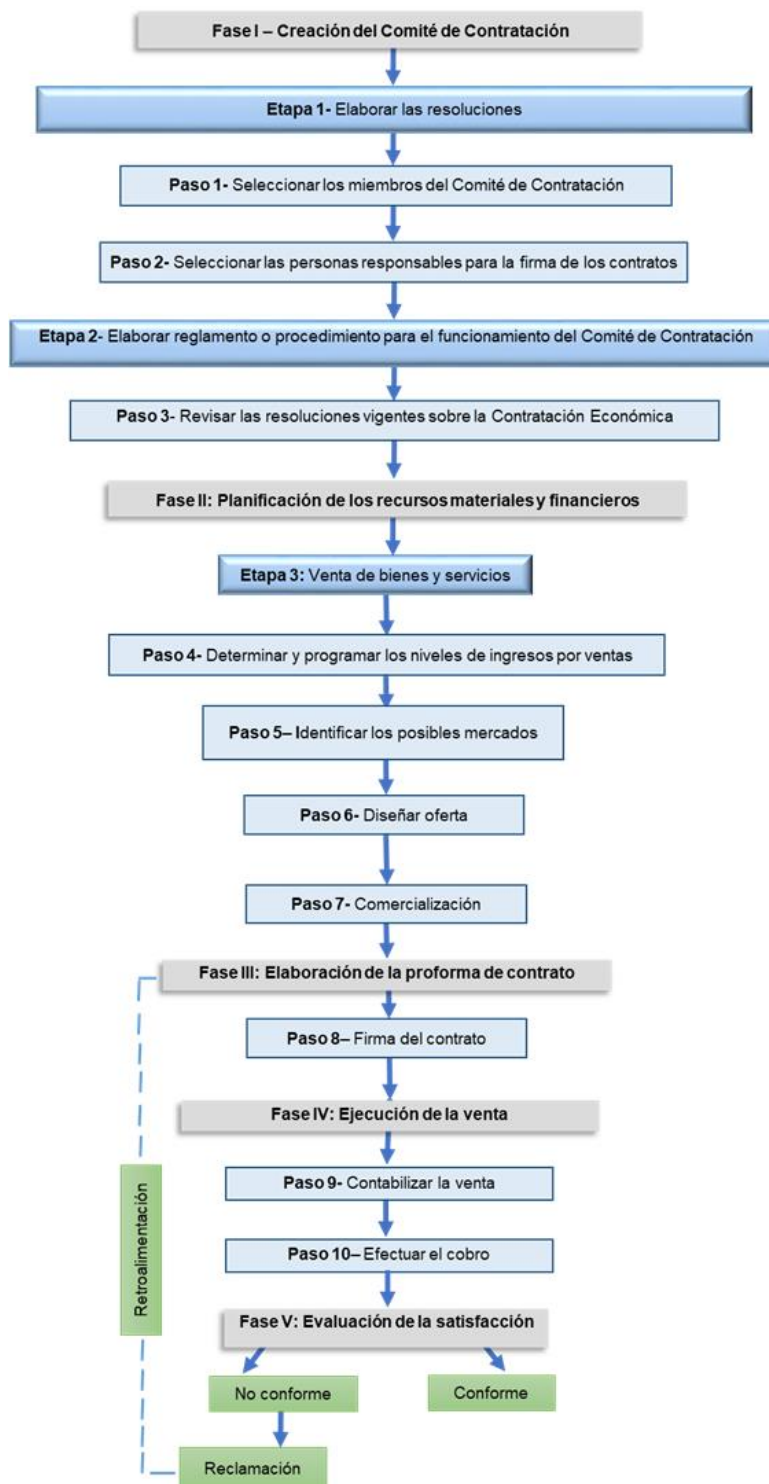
Fase I – Creación del Comité de Contratación

Etapa 1- Elaborar las resoluciones

Paso 1- Seleccionar los miembros del Comité de Contratación

Paso 2- Seleccionar las personas responsables para la firma de los contratos

Etapa 2- Elaborar reglamento o procedimiento para el funcionamiento del Comité de Contratación

Paso 3- Revisar las resoluciones vigentes sobre la Contratación Económica

Fase II: Planificación de los recursos materiales y financieros

Etapa 3: Venta de bienes y servicios

Paso 4- Determinar y programar los niveles de ingresos por ventas

Paso 5– Identificar los posibles mercados

Paso 6- Diseñar oferta

Paso 7- Comercialización

Fase III: Elaboración de la proforma de contrato

Paso 8– Firma del contrato

Fase IV: Ejecución de la venta

Paso 9- Contabilizar la venta

Paso 10– Efectuar el cobro

Fase V: Evaluación de la satisfacción

No conforme

Conforme

Reclamación

Retroalimentación